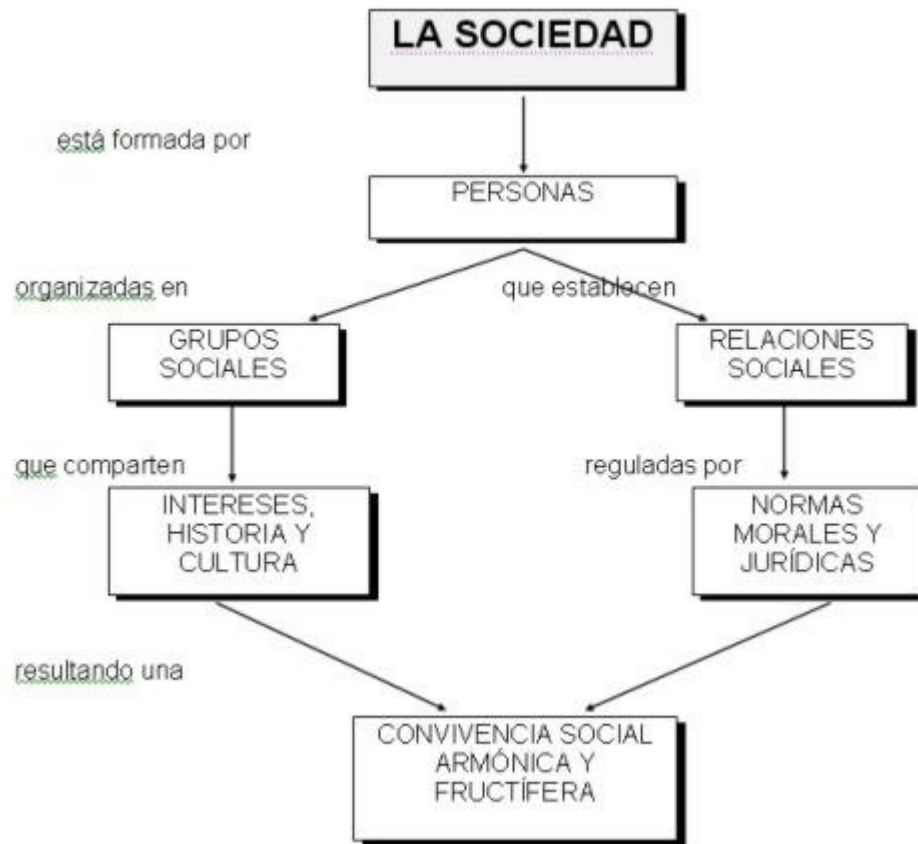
LA SOCIEDAD

está formada por

PERSONAS

organizadas en

que establecen

GRUPOS SOCIALES

RELACIONES SOCIALES

que comparten

reguladas por

INTERESES, HISTORIA Y CULTURA

NORMAS MORALES Y JURÍDICAS

resultando una

CONVIVENCIA SOCIAL ARMÓNICA Y FRUCTÍFERA